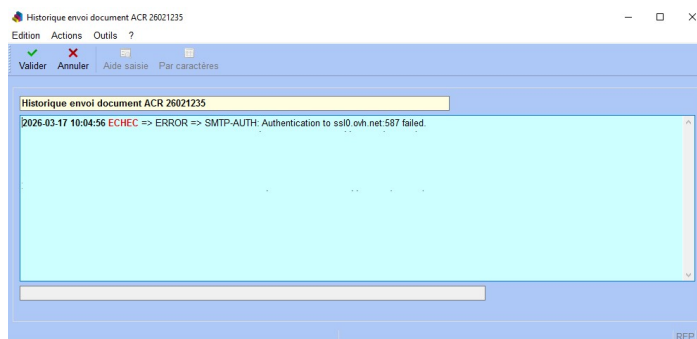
Historique envoi document ACR 26021235

Edition Actions Outils ?

Valider Annuler Aide saisie Par caractères

Historique envoi document ACR 26021235

2026-03-17 10:04:56 ECHEC => ERROR => SMTP-AUTH: Authentication to ssl0.ovh.net:587 failed.

RFP